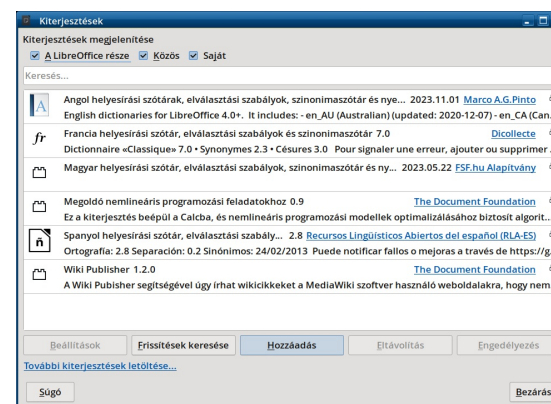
Kiterjesztések

Kiterjesztések megjelenítése
A LibreOffice része  Közös  Saját

Keresés...

Angol helyesírási szótárak, elválasztási szabályok, szinonimaszótár és nye... 2023.11.01 Marco A.G.Pinto
English dictionaries for LibreOffice 4.0+. It includes: - en_AU (Australian) (updated: 2020-12-07) - en_CA (Can

Francia helyesírási szótár, elválasztási szabályok, szinonimaszótár 7.0 Dicollecte
Dictionnaire «Classique» 7.0 • Synonymes 2.3 • Césures 3.0 Pour signaler une erreur, ajouter ou supprimer

Magyar helyesírási szótár, elválasztási szabályok, szinonimaszótár és ny... 2023.05.22 FSF.hu Alapítvány

Megoldó nemlineáris programozási feladatokhoz 0.9 The Document Foundation
Ez a kiterjesztés beépül a Calcba, és nemlineáris programozási modellek optimalizálásához biztosít algorit...

Spanyol helyesírási szótár, elválasztási szabály... 2.8 Recursos Lingüísticos Abiertos del español (RLA-ES)
Ortografía: 2.8 Separación: 0.2 Sinónimos: 24/02/2013 Puede notificar fallos o mejoras a través de https://g

Wiki Publisher 1.2.0 The Document Foundation
A Wiki Pubisher segítségével úgy írhat wikicikkeket a MediaWiki szoftver használó weboldalakra, hogy nem

Beállítások  Frissítések keresése  Hozzáadás  Eltávolítás  Engedélyezés

További kiterjesztések letöltése...

Súgó  Bezárás